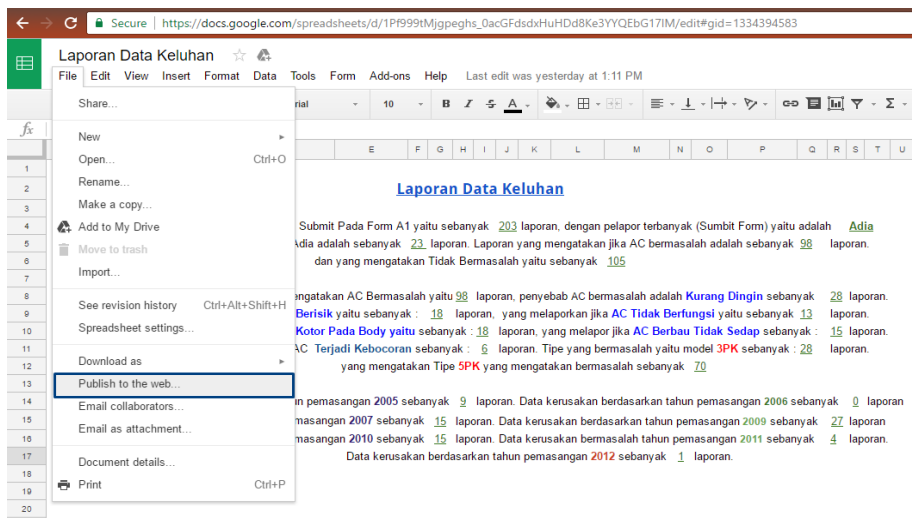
Secure | https://docs.google.com/spreadsheets/d/1Pf999tMjgpeghs_0acGFdsdxHuHDd8Ke3YYQEbG17IM/edit#gid=1334394583

Laporan Data Keluhan

File Edit View Insert Format Data Tools Form Add-ons Help Last edit was yesterday at 1:11 PM

Share...
New
Open... Ctrl+O
Rename...
Make a copy...
Add to My Drive
Move to trash
Import...
See revision history Ctrl+Alt+Shift+H
Spreadsheet settings...
Download as
Publish to the web...
Email collaborators...
Email as attachment...
Document details...
Print Ctrl+P

Arial 10 B I S A Σ

fx

E F G H I J K L M N O P Q R S T U

1 2 3 4 5 6 7 8 9 10 11 12 13 14 15 16 17 18 19 20

Laporan Data Keluhan

Submit Pada Form A1 yaitu sebanyak 203 laporan, dengan pelapor terbanyak (Sumbit Form) yaitu adalah Adia
Adia adalah sebanyak 23 laporan. Laporan yang mengatakan jika AC bermasalah adalah sebanyak 98 laporan.
dan yang mengatakan Tidak Bermasalah yaitu sebanyak 105

engatakan AC Bermasalah yaitu 98 laporan, penyebab AC bermasalah adalah Kurang Dingin sebanyak 28 laporan.
Berisik yaitu sebanyak : 18 laporan, yang melaporkan jika AC Tidak Berfungsi yaitu sebanyak 13 laporan.
Kotor Pada Body yaitu sebanyak : 18 laporan, yang melapor jika AC Berbau Tidak Sedap sebanyak : 15 laporan.
AC Terjadi Kebocoran sebanyak : 6 laporan. Tipe yang bermasalah yaitu model 3PK sebanyak : 28 laporan.
yang mengatakan Tipe 5PK yang mengatakan bermasalah sebanyak 70

n pemasangan 2005 sebanyak 9 laporan. Data kerusakan berdasarkan tahun pemasangan 2006 sebanyak 0 laporan
masangan 2007 sebanyak 15 laporan. Data kerusakan berdasarkan tahun pemasangan 2009 sebanyak 27 laporan
masangan 2010 sebanyak 15 laporan. Data kerusakan bermasalah tahun pemasangan 2011 sebanyak 4 laporan.
Data kerusakan berdasarkan tahun pemasangan 2012 sebanyak 1 laporan.